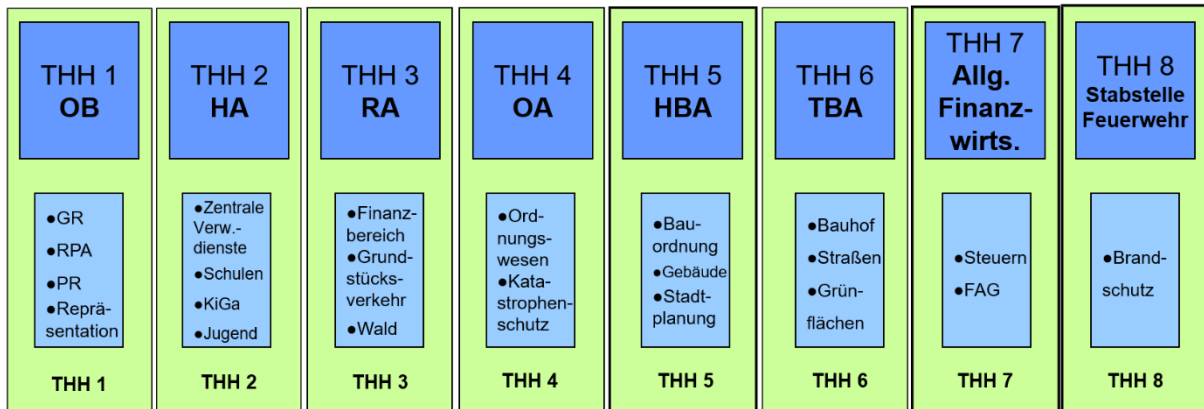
THH 1
OB

●GR
●RPA
●PR
●Repräsentation

THH 1

THH 2
HA

●Zentrale Verw.-dienste
●Schulen
●KiGa
●Jugend

THH 2

THH 3
RA

●Finanzbereich
●Grundstücksverkehr
●Wald

THH 3

THH 4
OA

●Ordnungswesen
●Katastrophenschutz

THH 4

THH 5
HBA

●Bauordnung
●Gebäude
●Stadtplanung

THH 5

THH 6
TBA

●Bauhof
●Straßen
●Grünflächen

THH 6

THH 7
Allg. Finanzwirts.

●Steuern
●FAG

THH 7

THH 8
Stabstelle Feuerwehr

●Brandschutz

THH 8